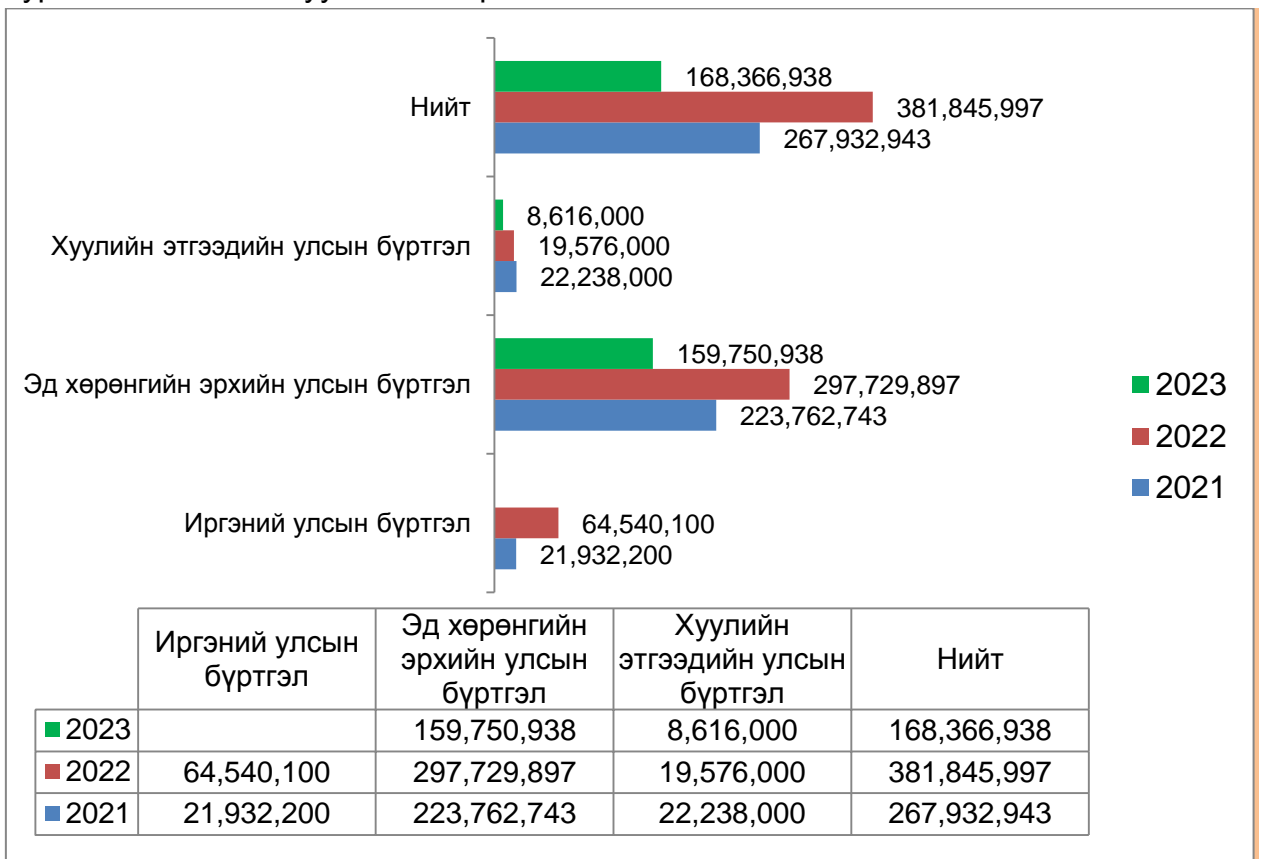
Нийт
168,366,938
381,845,997
267,932,943

Хуулийн этгээдийн улсын бүртгэл
8,616,000
19,576,000
22,238,000

Эд хөрөнгийн эрхийн улсын бүртгэл
159,750,938
297,729,897
223,762,743

Иргэний улсын бүртгэл
64,540,100
21,932,200

2023
2022
2021

| | Иргэний улсын бүртгэл | Эд хөрөнгийн эрхийн улсын бүртгэл | Хуулийн этгээдийн улсын бүртгэл | Нийт |
|---|---|---|---|---|
| 2023 | | 159,750,938 | 8,616,000 | 168,366,938 |
| 2022 | 64,540,100 | 297,729,897 | 19,576,000 | 381,845,997 |
| 2021 | 21,932,200 | 223,762,743 | 22,238,000 | 267,932,943 |